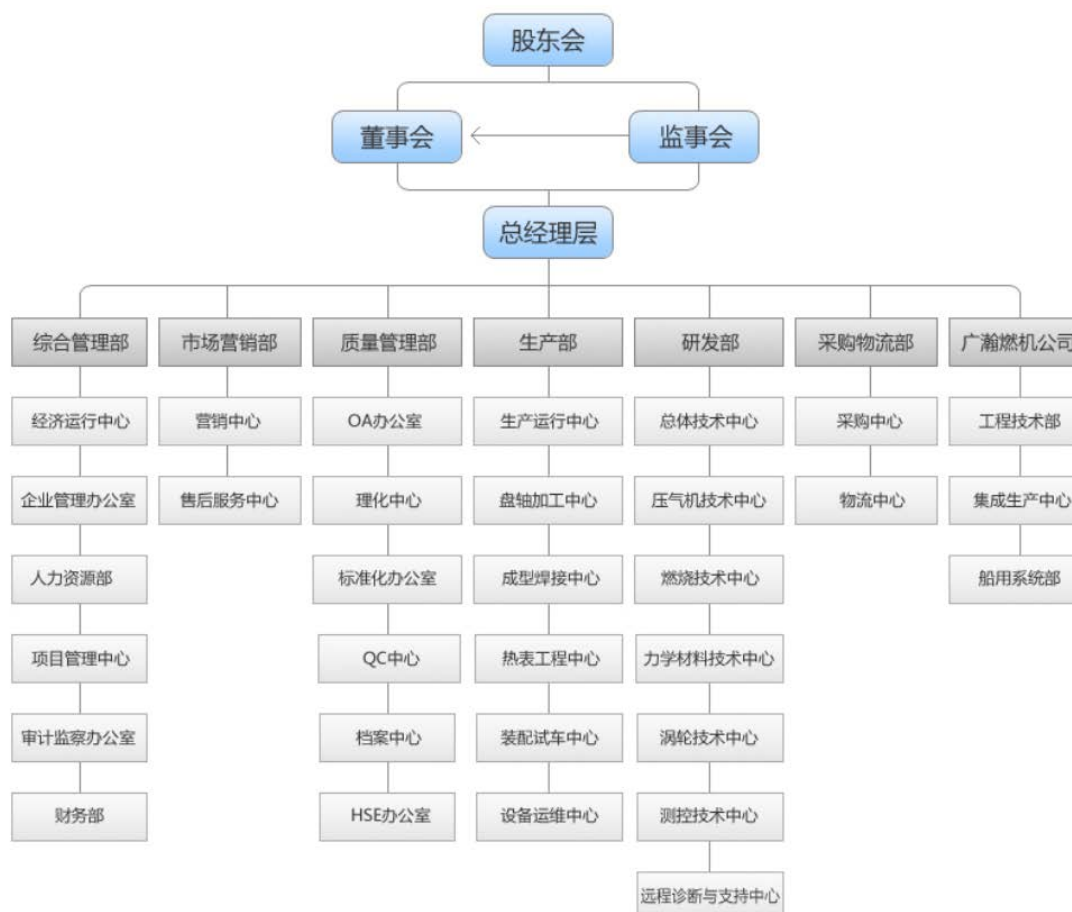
股东会

董事会

监事会

总经理层

综合管理部

经济运行中心

企业管理办公室

人力资源部

项目管理中心

审计监察办公室

财务部

市场营销部

营销中心

售后服务中心

质量管理部

OA办公室

理化中心

标准化办公室

QC中心

档案中心

HSE办公室

生产部

生产运行中心

盘轴加工中心

成型焊接中心

热表工程中心

装配试车中心

设备运维中心

研发部

总体技术中心

压气机技术中心

燃烧技术中心

力学材料技术中心

涡轮技术中心

测控技术中心

远程诊断与支持中心

采购物流部

采购中心

物流中心

广瀚燃机公司

工程技术部

集成生产中心

船用系统部